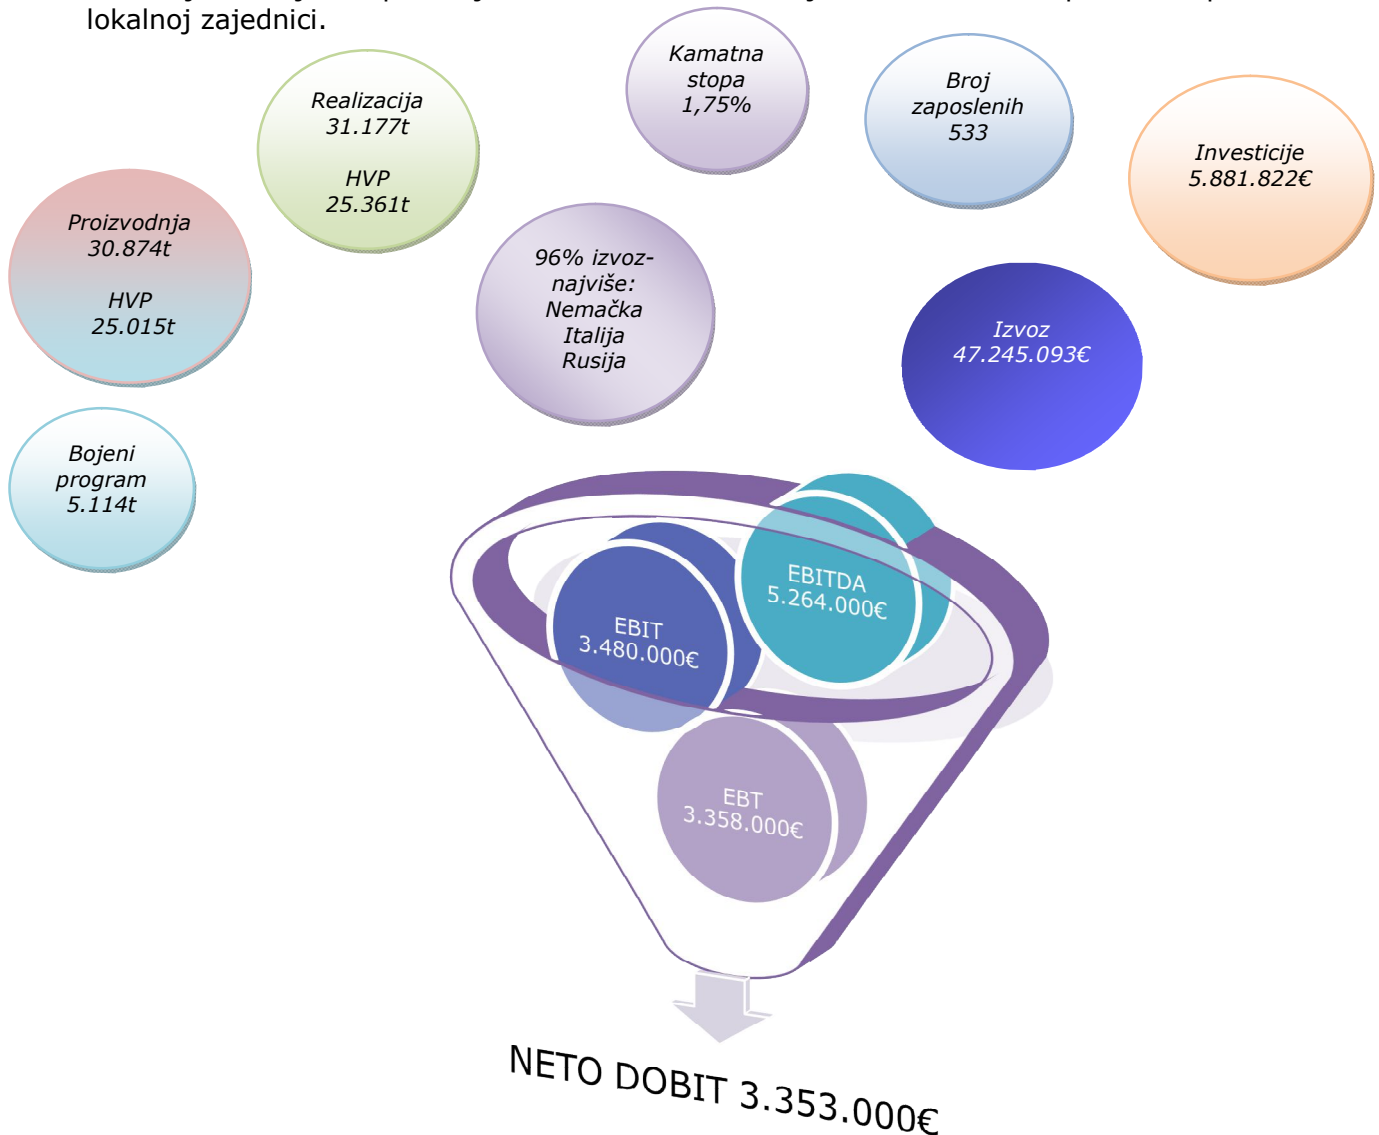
lokalnoj zajednici.

Realizacija
31.177t

HVP
25.361t

Kamatna stopa 1,75%

Broj zaposlenih 533

Investicije 5.881.822€

Proizvodnja 30.874t

HVP
25.015t

96% izvoz- najviše: Nemačka Italija Rusija

Izvoz 47.245.093€

Bojeni program 5.114t

EBITDA 5.264.000€

EBIT 3.480.000€

EBT 3.358.000€

NETO DOBIT 3.353.000€